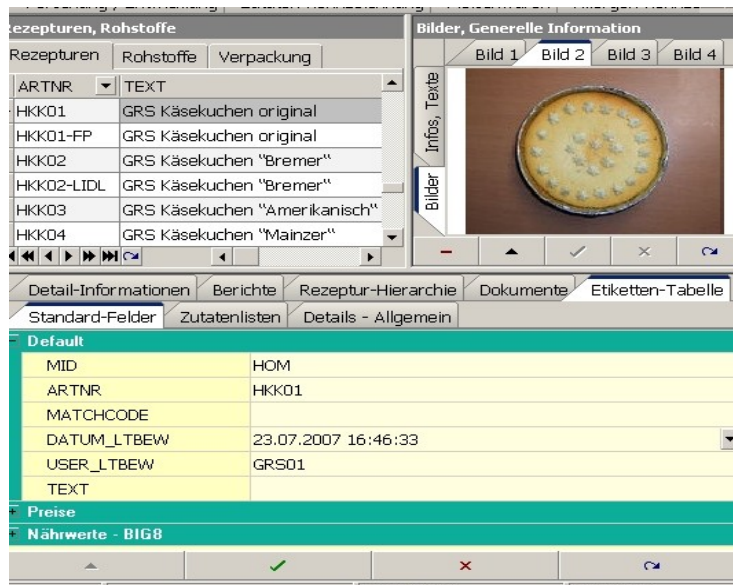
ezepturen, Rohstoffe

Rezepturen | Rohstoffe | Verpackung

| ARTNR | TEXT |
|---|---|
| HKK01 | GRS Käsekuchen original |
| HKK01-FP | GRS Käsekuchen original |
| HKK02 | GRS Käsekuchen "Bremer" |
| HKK02-LIDL | GRS Käsekuchen "Bremer" |
| HKK03 | GRS Käsekuchen "Amerikanisch" |
| HKK04 | GRS Käsekuchen "Mainzer" |

Bilder, Generelle Information

Bild 1 | Bild 2 | Bild 3 | Bild 4

Infos, Texte

Bilder

Detail-Informationen | Berichte | Rezeptur-Hierarchie | Dokumente | Etiketten-Tabelle

Standard-Felder | Zutatenlisten | Details - Allgemein

Default

| MID | HOM |
|---|---|
| ARTNR | HKK01 |
| MATCHCODE | |
| DATUM_LTBEW | 23.07.2007 16:46:33 |
| USER_LTBEW | GRS01 |
| TEXT | |

Preise

Nährwerte - BIG8